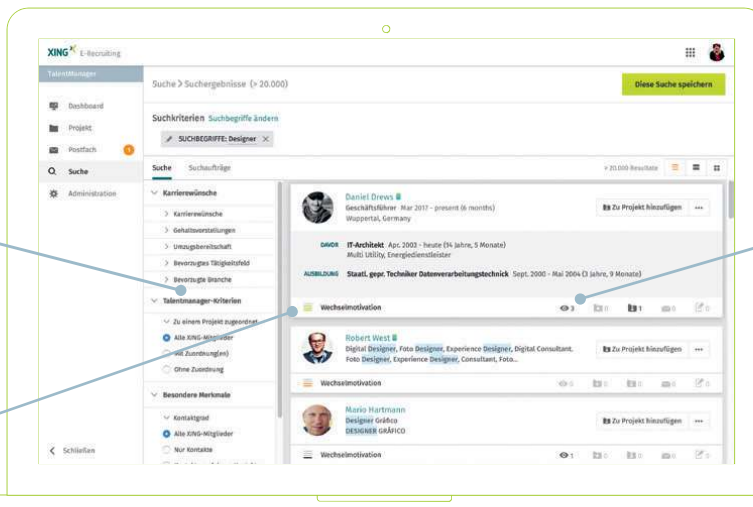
XING E-Recruiting

TalentManager

Dashboard
Projekt
Postfach 1
Suche
Administration

Schließen

Suche > Suchergebnisse (> 20.000)

Diese Suche speichern

Suchkriterien Suchbegriffe ändern

SUCHBEGRIFFE: Designer ×

Suche Suchaufträge

> 20.000 Resultate

Karrierewünsche
> Karrierewünsche
> Gehaltsvorstellungen
> Umzugsbereitschaft
> Bevorzugtes Tätigkeitsfeld
> Bevorzugte Branche

Talentmanager-Kriterien
Zu einem Projekt zugeordnet
Alle XING-Mitglieder
Mit Zuordnung(en)
Ohne Zuordnung

Besondere Merkmale
Kontaktgrad
Alle XING-Mitglieder
Nur Kontakte

Daniel Drews
Geschäftsführer Mar 2017 - present (6 months)
Wuppertal, Germany

Zu Projekt hinzufügen ...

DAVOR IT-Architekt Apr. 2003 - heute (14 Jahre, 5 Monate)
Multi Utility, Energiedienstleister

AUSBILDUNG Staatl. gepr. Techniker Datenverarbeitungstechnik Sept. 2000 - Mai 2004 (3 Jahre, 9 Monate)

Wechselmotivation 3 0 1 0 0

Robert West
Digital Designer, Foto Designer, Experience Designer, Digital Consultant, Foto Designer, Experience Designer, Consultant, Foto...

Zu Projekt hinzufügen ...

Wechselmotivation 0 0 0 0 0

Mario Hartmann
Designer Gráfico
DESIGNER GRÁFICO

Zu Projekt hinzufügen ...

Wechselmotivation 1 0 0 0 0